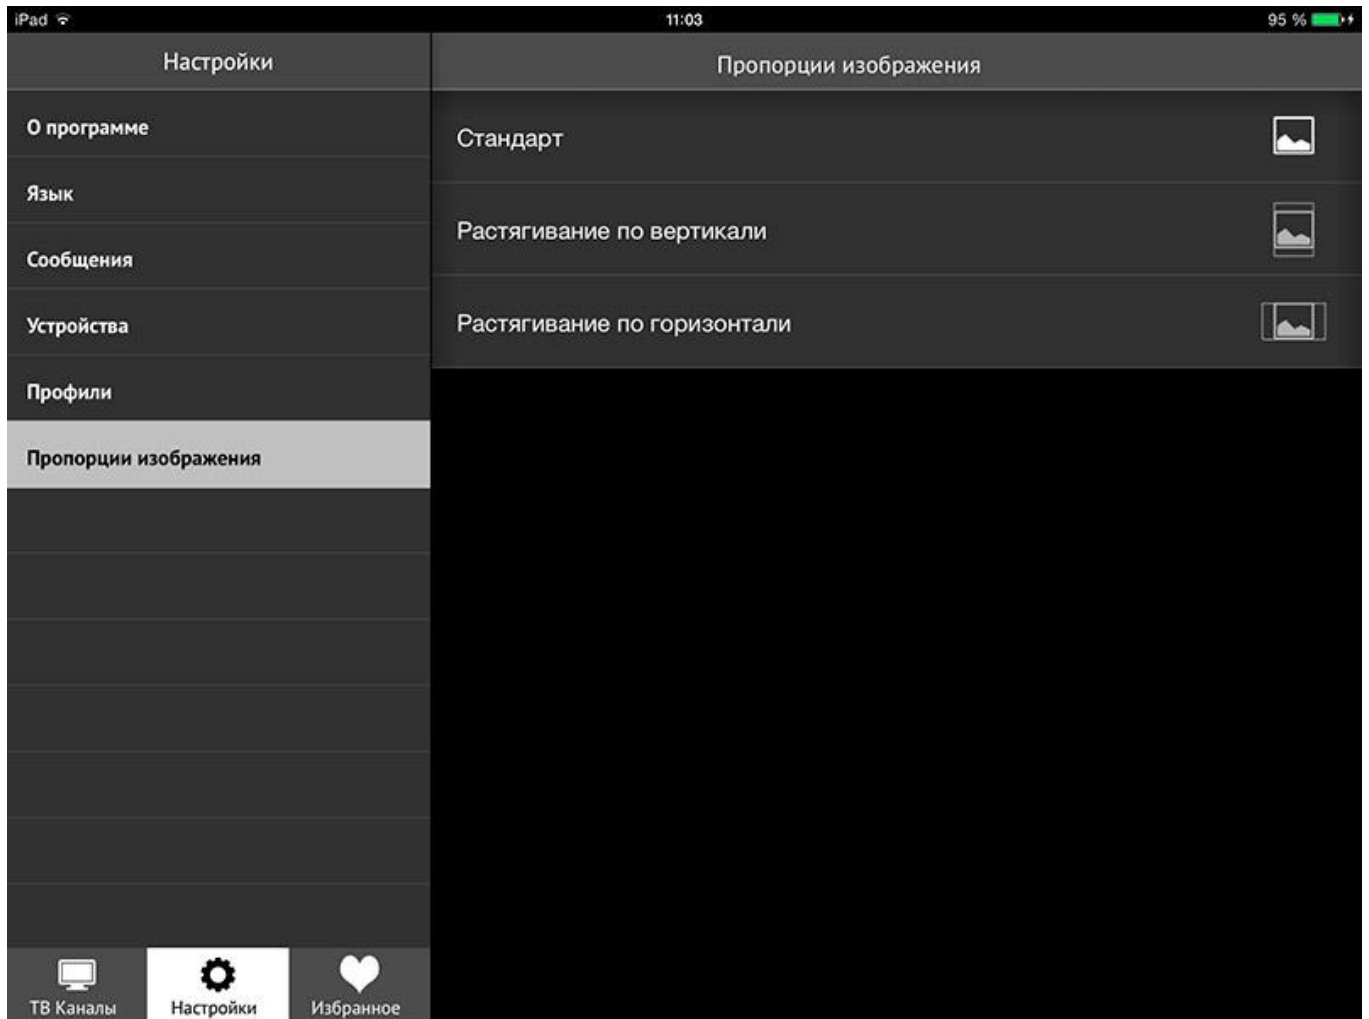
iPad
11:03
95 %

Настройки

О программе

Язык

Сообщения

Устройства

Профили

Пропорции изображения

ТВ Каналы
Настройки
Избранное

Пропорции изображения

Стандарт

Растягивание по вертикали

Растягивание по горизонтали